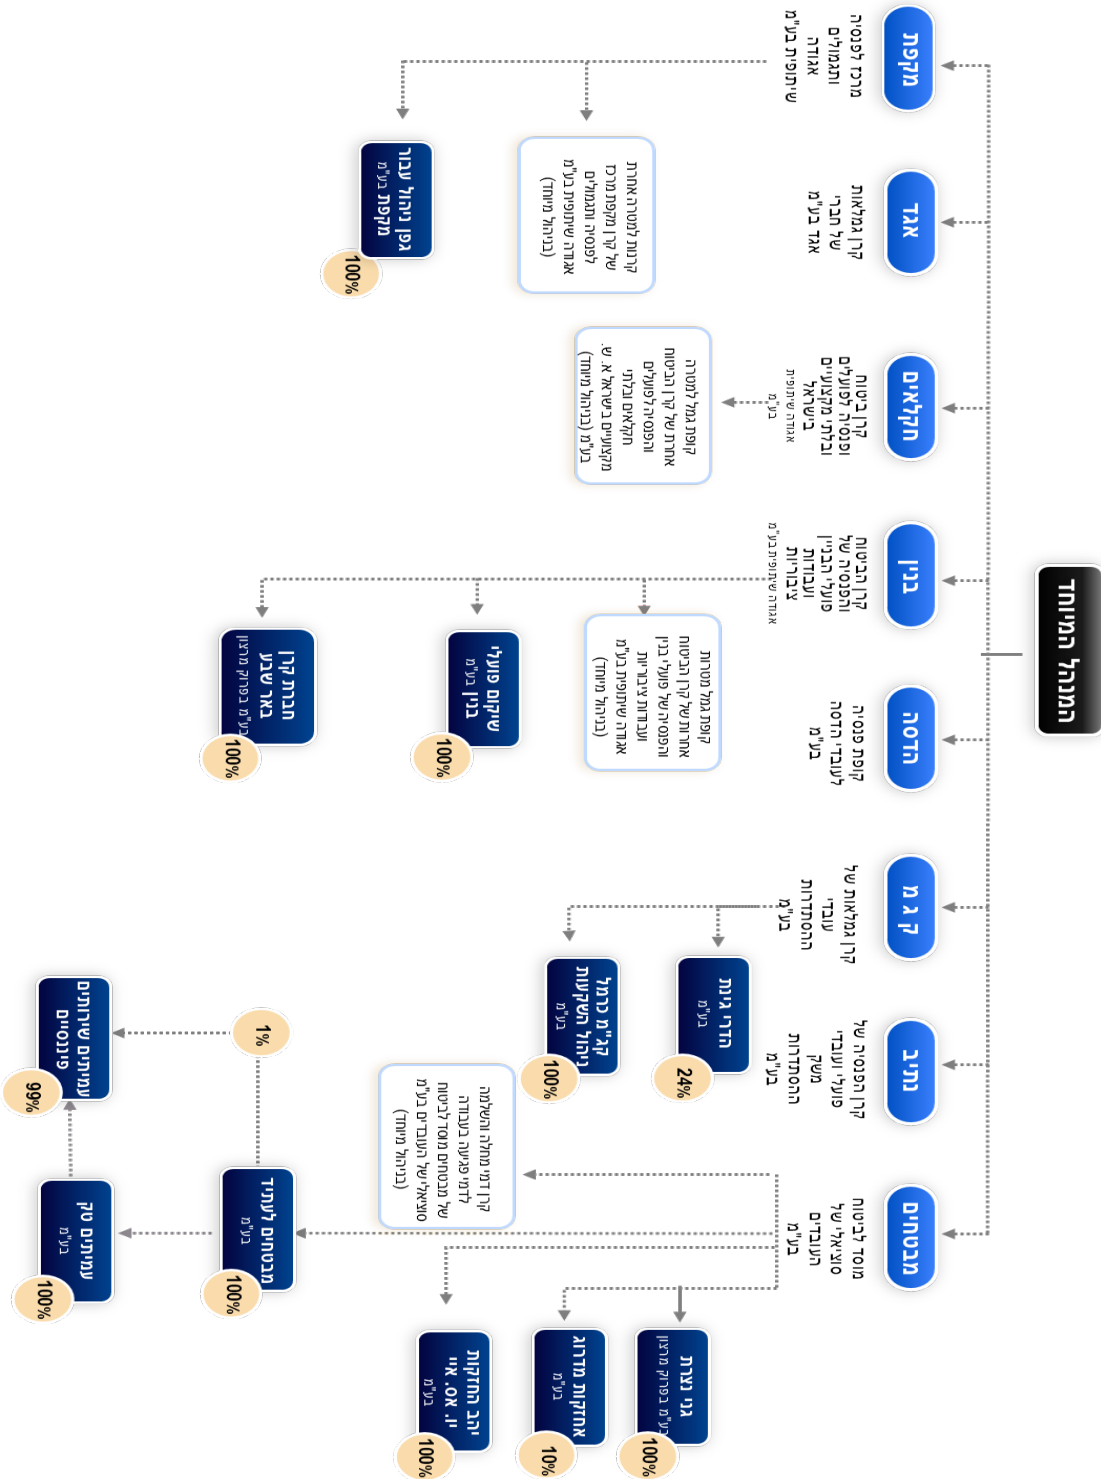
החברה המנהלת

מקפת
פנסיה בדרך
וגמל
אגודה
שיתופית בע"מ

אגף
קופת גמל
של רבי
אגף בע"מ

מקפת כנען
בע"מ
100%

קופת הגמל לפנסיה
של מקפת בע"מ
לפיתוח נכסים
אגודה שיתופית בע"מ
(בהליכי פירוק)

קלאסים
קרן ביטוח
ופנסיה לפועלים
חקלאיים
ובלתי מקצועיים
בישראל
אגודה שיתופית
בע"מ

קרן גמל לפנסיה
תמא של קרן הביטוח
והפנסיה לפועלים
חקלאיים ובלתי
מקצועיים בישראל א.ש.
בע"מ (בהליכי פירוק)

בנין
קרן ביטוח
של הפנסיה
לפועלי הבנין
ועבודות
ציבוריות
אגודה שיתופית בע"מ

קרן מבטחים
בע"מ
100%

קרן גמל לפנסיה
מבטחים
בע"מ (בהליכי פירוק)

קרן הגמל לפנסיה
תמא של קרן הביטוח
והפנסיה לפועלי בנין
ועבודות ציבוריות
אגודה שיתופית בע"מ
(בהליכי פירוק)

קיסוס פועלי
בנין בע"מ
100%

הדסה
קופת פנסיה
לעובדי הדסה
בע"מ

קג"מ
קרן גמלאות של
עובדי
ההסתדרות
בע"מ

הדרת גמל
בע"מ
24%

כ"ג ניהול
ההשתלמות
בע"מ
100%

נתיב
קרן הפנסיה של
פועלי ועובדי
משק
ההסתדרות
בע"מ

מבטחים
מוסד לביטוח
סוציאלי של
העובדים
בע"מ

קרן דמי מחלה
למבטחים
הסוציאלי של
מבטחים מוסד
לביטוח סוציאלי
של העובדים בע"מ
(בהליכי פירוק)

מבטחים לעתיד
בע"מ
100%

1%

עמיתים נכסים
בע"מ
100%

עמיתים ניהול
מקורות
99%

נכי צהל
בע"מ
100%

אחזקות מבטחים
בע"מ
10%

הבר ההחזקות
א.ס.אי.
בע"מ
100%